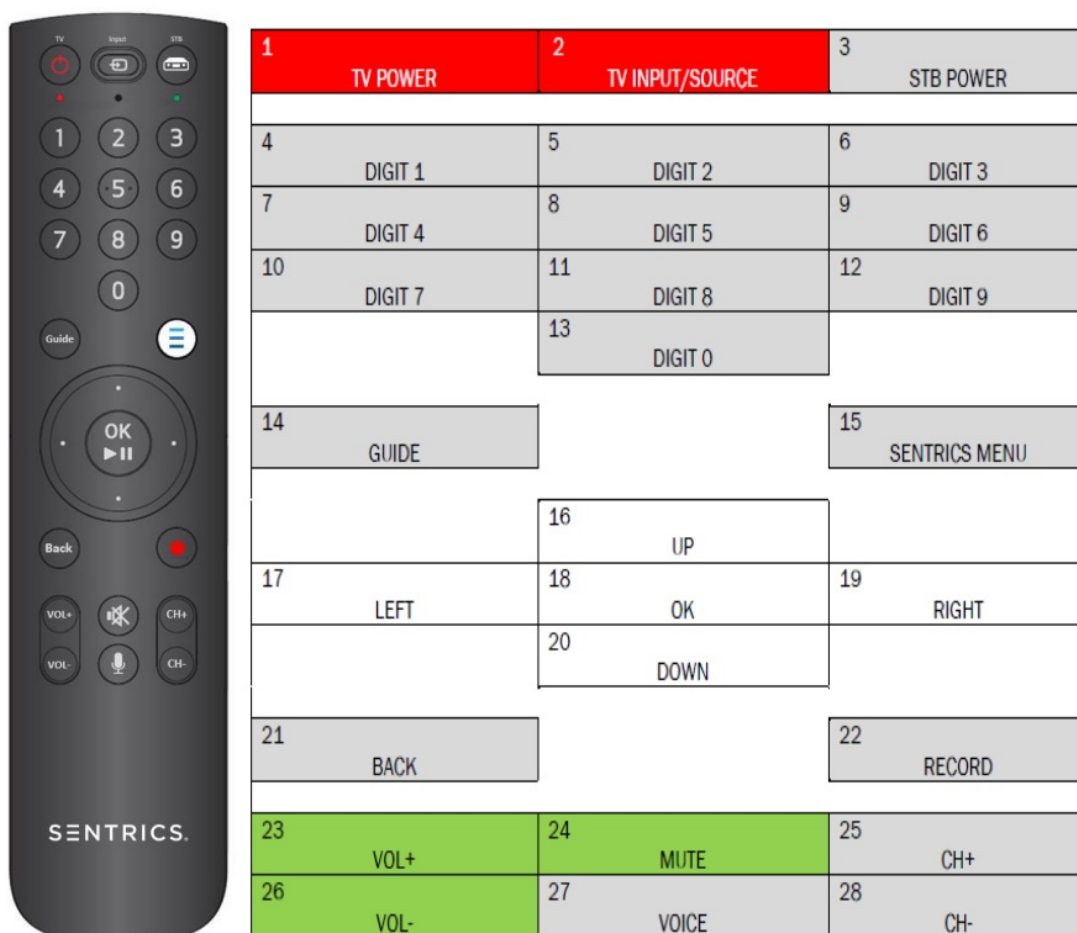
TV Input STB

1 2 3
4 5 6
7 8 9
0

Guide

OK ▶II

Back

VOL+ CH+
VOL- CH-

SENTRICS.

| 1 TV POWER | 2 TV INPUT/SOURCE | 3 STB POWER |
|---|---|---|
| 4 DIGIT 1 | 5 DIGIT 2 | 6 DIGIT 3 |
| 7 DIGIT 4 | 8 DIGIT 5 | 9 DIGIT 6 |
| 10 DIGIT 7 | 11 DIGIT 8 | 12 DIGIT 9 |
| | 13 DIGIT 0 | |
| 14 GUIDE | | 15 SENTRICS MENU |
| | 16 UP | |
| 17 LEFT | 18 OK | 19 RIGHT |
| | 20 DOWN | |
| 21 BACK | | 22 RECORD |
| 23 VOL+ | 24 MUTE | 25 CH+ |
| 26 VOL- | 27 VOICE | 28 CH- |